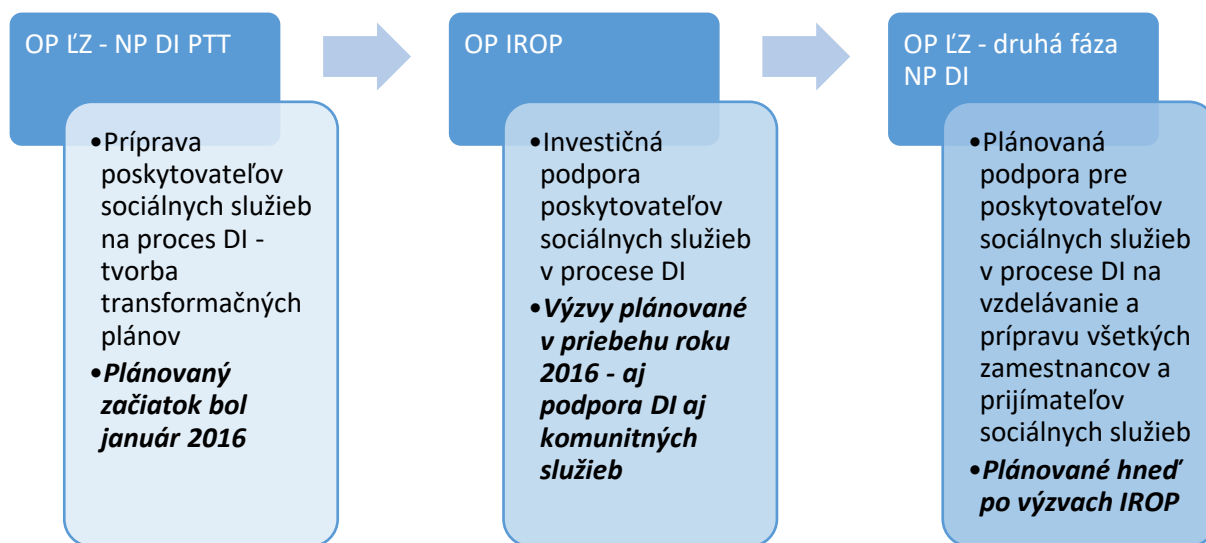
OP ĽZ - NP DI PTT

•Príprava poskytovateľov sociálnych služieb na proces DI - tvorba transformačných plánov

•***Plánovaný začiatok bol január 2016***

OP IROP

•Investičná podpora poskytovateľov sociálnych služieb v procese DI

•***Výzvy plánované v priebehu roku 2016 - aj podpora DI aj komunitných služieb***

OP ĽZ - druhá fáza NP DI

•Plánovaná podpora pre poskytovateľov sociálnych služieb v procese DI na vzdelávanie a prípravu všetkých zamestnancov a prijímateľov sociálnych služieb

•***Plánované hneď po výzvach IROP***